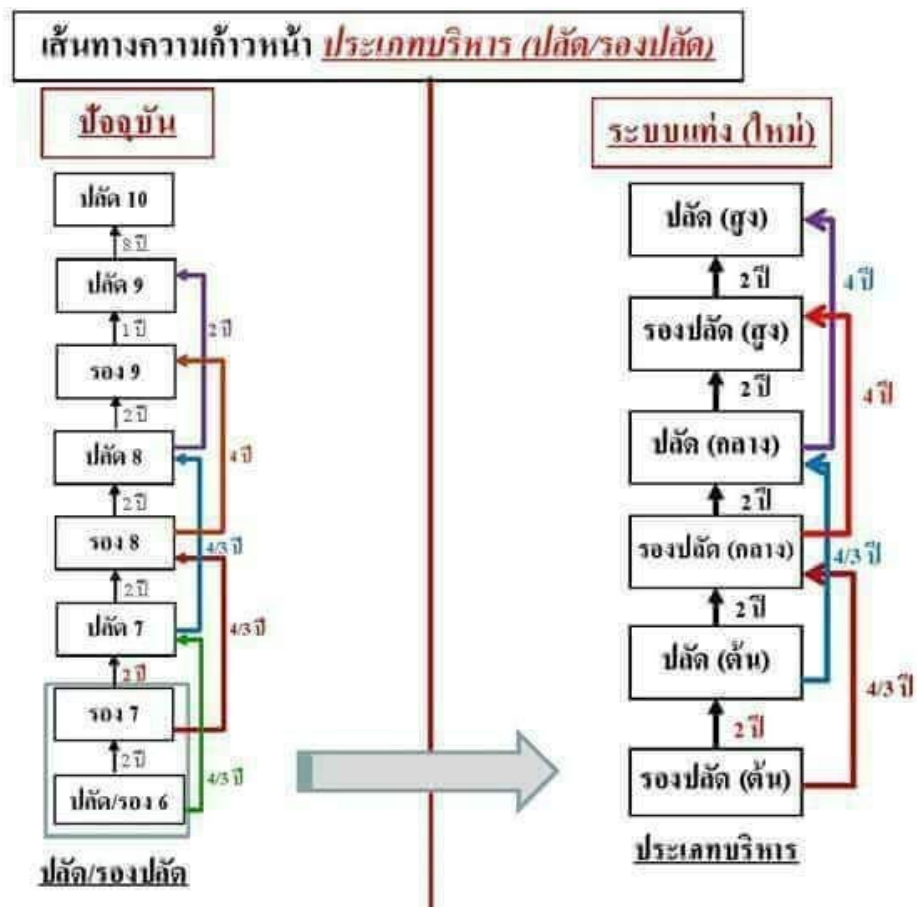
เส้นทางความก้าวหน้า ประเภทบริหาร (ปลัด/รองปลัด)

ปัจจุบัน

ปลัด 10
8 ปี
ปลัด 9
1 ปี
2 ปี
รอง 9
2 ปี
ปลัด 8
4 ปี
2 ปี
รอง 8
4/3 ปี
2 ปี
ปลัด 7
4/3 ปี
2 ปี
รอง 7
2 ปี
4/3 ปี
ปลัด/รอง 6

ปลัด/รองปลัด

ระบบแท่ง (ใหม่)

ปลัด (สูง)
4 ปี
2 ปี
รองปลัด (สูง)
4 ปี
2 ปี
ปลัด (กลาง)
2 ปี
รองปลัด (กลาง)
4/3 ปี
2 ปี
ปลัด (ต้น)
4/3 ปี
2 ปี
รองปลัด (ต้น)

ประเภทบริหาร